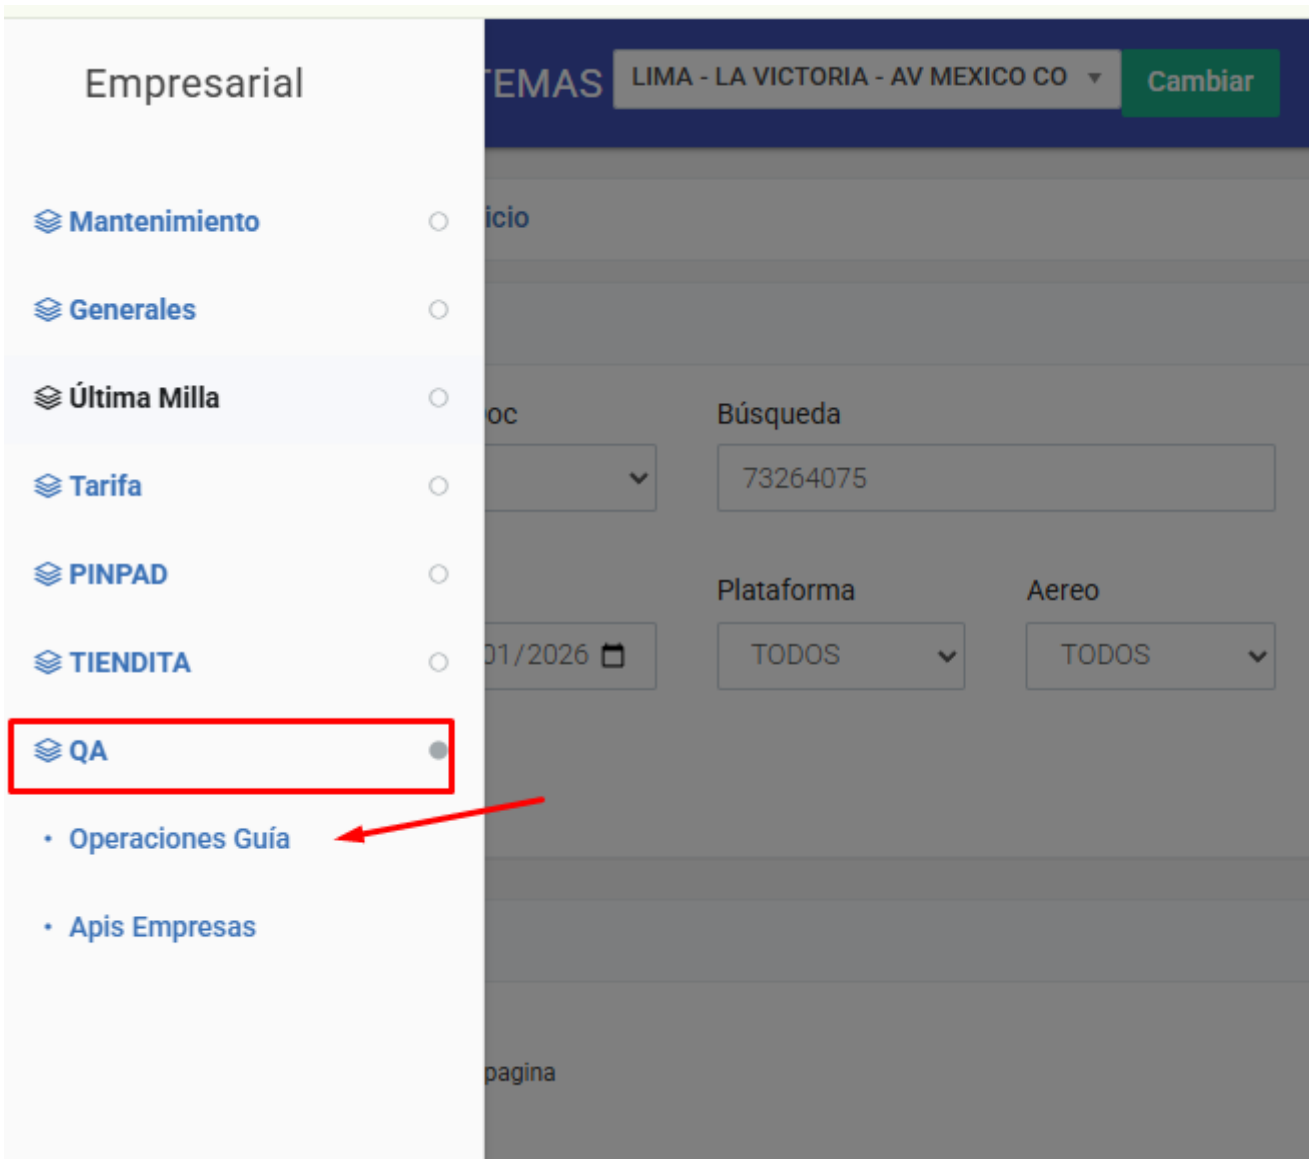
Empresarial

TEMAS LIMA - LA VICTORIA - AV MEXICO CO Cambiar

Mantenimiento

Generales

Última Milla

Tarifa

PINPAD

TIENDITA

QA

• Operaciones Guía

• Apis Empresas

icio

oc

Búsqueda

73264075

01/2026

Plataforma

TODOS

Aereo

TODOS

pagina